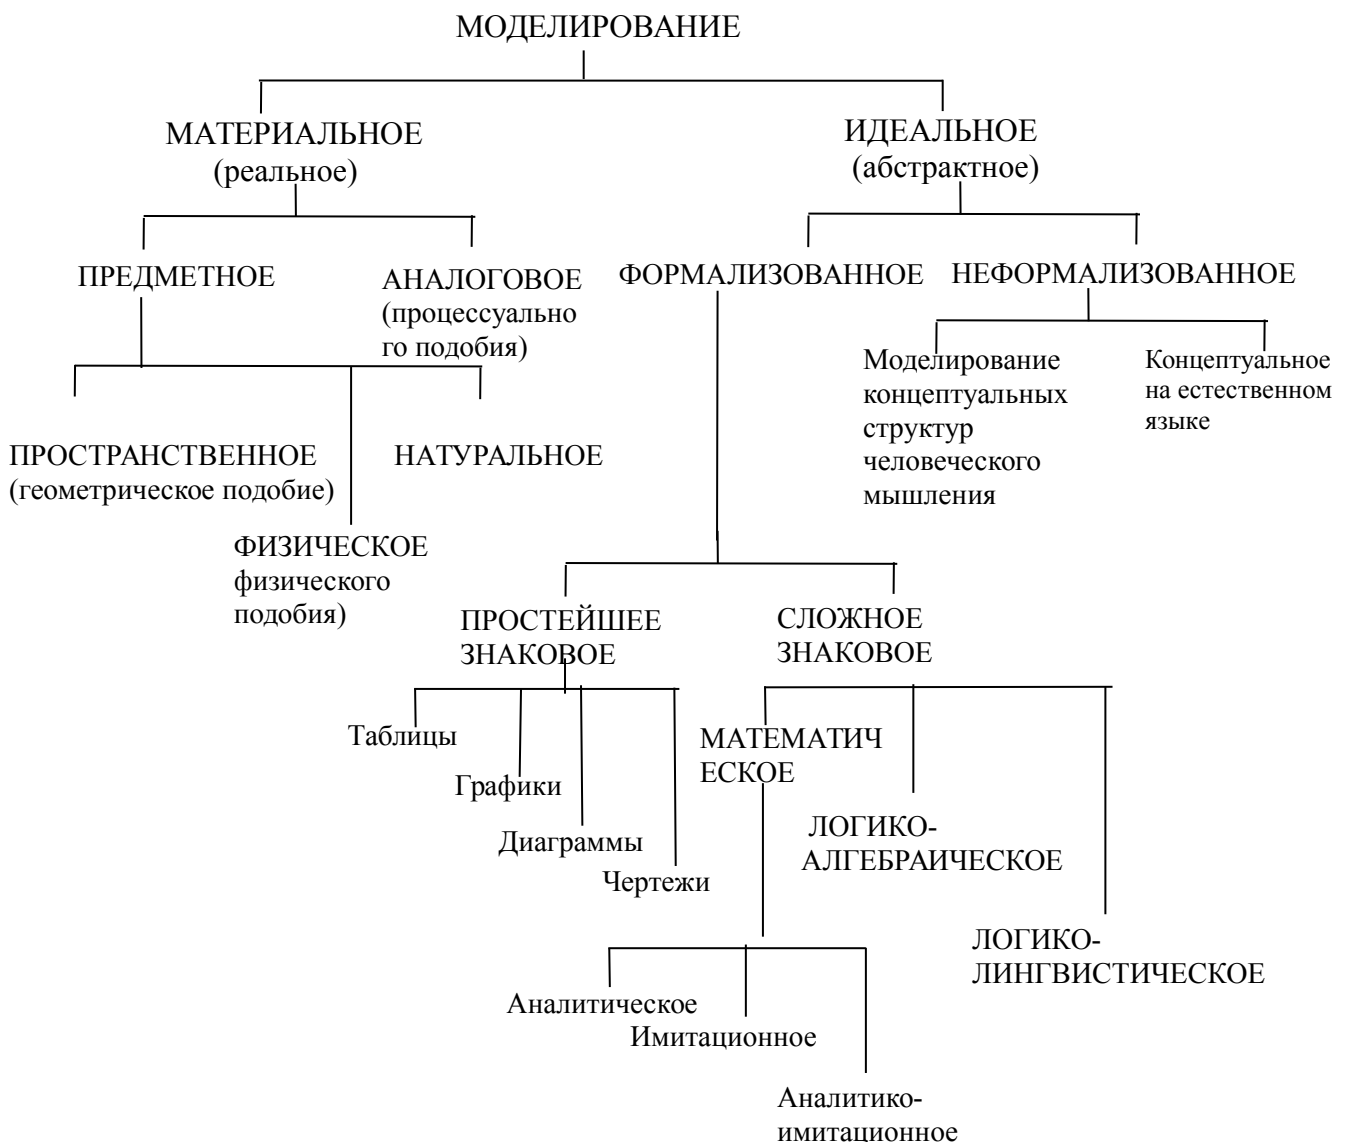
МОДЕЛИРОВАНИЕ

МАТЕРИАЛЬНОЕ (реальное)

ИДЕАЛЬНОЕ (абстрактное)

ПРЕДМЕТНОЕ

АНАЛОГОВОЕ (процессуально го подобия)

ФОРМАЛИЗОВАННОЕ

НЕФОРМАЛИЗОВАННОЕ

Моделирование концептуальных структур человеческого мышления

Концептуальное на естественном языке

ПРОСТРАНСТВЕННОЕ (геометрическое подобие)

НАТУРАЛЬНОЕ

ФИЗИЧЕСКОЕ физического подобия)

ПРОСТЕЙШЕЕ ЗНАКОВОЕ

СЛОЖНОЕ ЗНАКОВОЕ

Таблицы

Графики

Диаграммы

Чертежи

МАТЕМАТИЧ ЕСКОЕ

ЛОГИКО-АЛГЕБРАИЧЕСКОЕ

ЛОГИКО-ЛИНГВИСТИЧЕСКОЕ

Аналитическое

Имитационное

Аналитико-имитационное